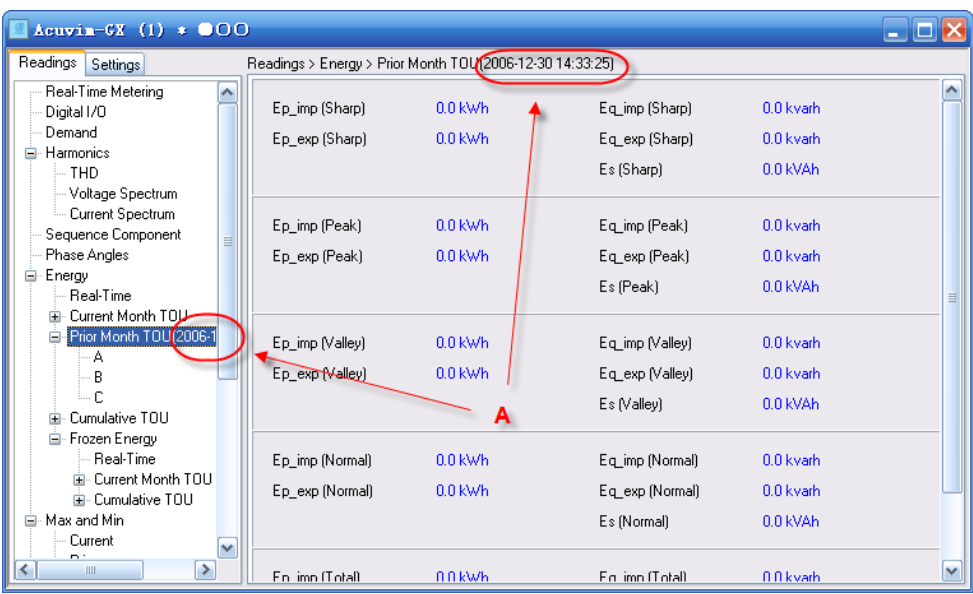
Acuvim-GX (1) * ●○○

Readings Settings

Real-Time Metering
Digital I/O
Demand
Harmonics
THD
Voltage Spectrum
Current Spectrum
Sequence Component
Phase Angles
Energy
Real-Time
Current Month TOU
Prior Month TOU(2006-1
A
B
C
Cumulative TOU
Frozen Energy
Real-Time
Current Month TOU
Cumulative TOU
Max and Min
Current
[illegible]

Readings > Energy > Prior Month TOU(2006-12-30 14:33:25)

Ep_imp (Sharp) 0.0 kWh
Ep_exp (Sharp) 0.0 kWh
Eq_imp (Sharp) 0.0 kvarh
Eq_exp (Sharp) 0.0 kvarh
Es (Sharp) 0.0 kVAh

Ep_imp (Peak) 0.0 kWh
Ep_exp (Peak) 0.0 kWh
Eq_imp (Peak) 0.0 kvarh
Eq_exp (Peak) 0.0 kvarh
Es (Peak) 0.0 kVAh

Ep_imp (Valley) 0.0 kWh
Ep_exp (Valley) 0.0 kWh
Eq_imp (Valley) 0.0 kvarh
Eq_exp (Valley) 0.0 kvarh
Es (Valley) 0.0 kVAh

A

Ep_imp (Normal) 0.0 kWh
Ep_exp (Normal) 0.0 kWh
Eq_imp (Normal) 0.0 kvarh
Eq_exp (Normal) 0.0 kvarh
Es (Normal) 0.0 kVAh

Ep_imp (Total) 0.0 kWh
Eq_imp (Total) 0.0 kvarh